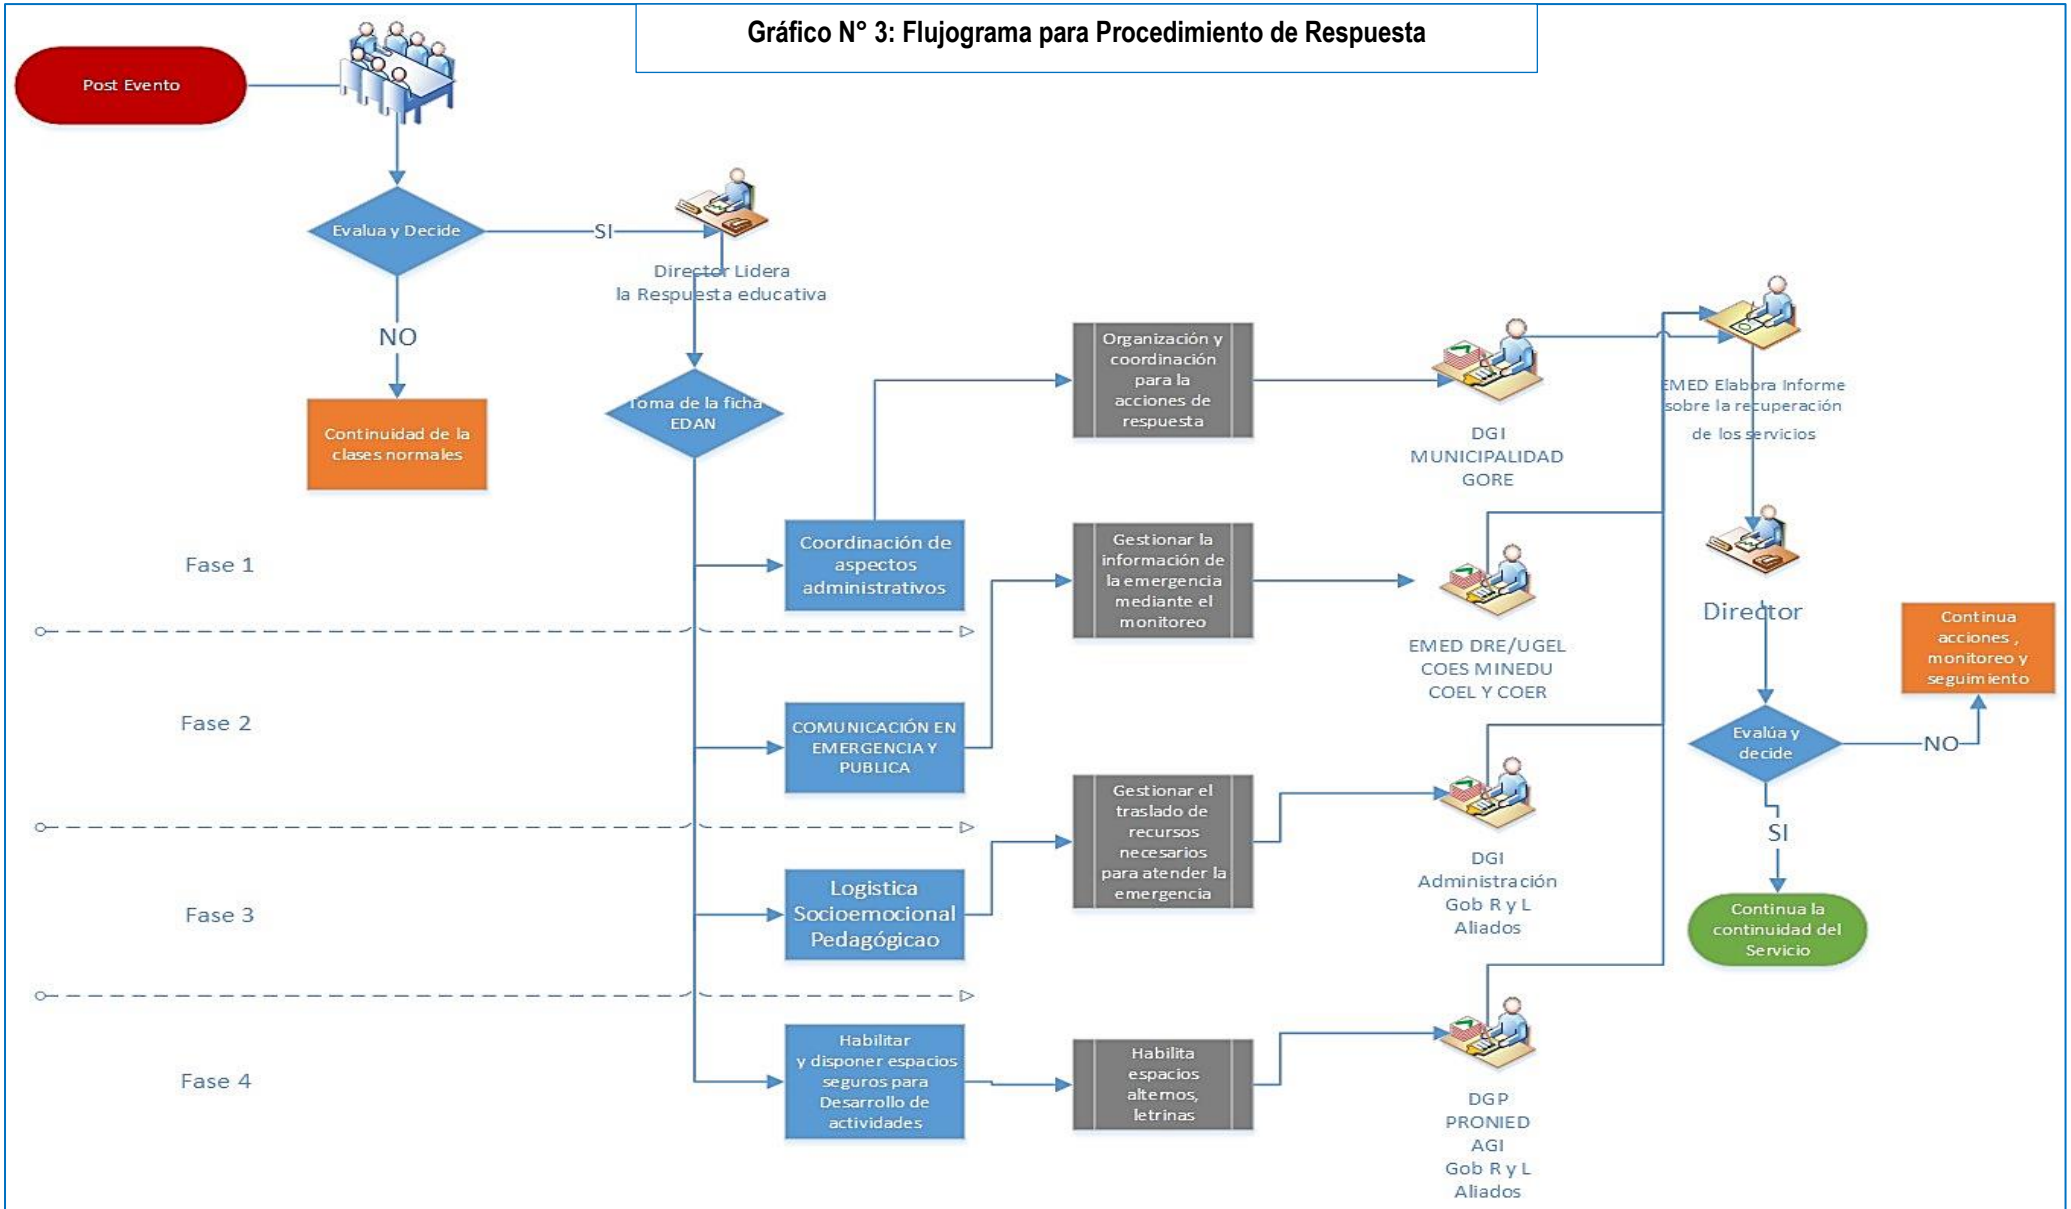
Gráfico N° 3: Flujograma para Procedimiento de Respuesta

Post Evento

Evalua y Decide

SI

NO

Continuidad de la clases normales

Director Lidera la Respuesta educativa

Toma de la ficha EDAN

Fase 1

Coordinación de aspectos administrativos

Organización y coordinación para la acciones de respuesta

DGI MUNICIPALIDAD GORE

EMED Elabora Informe sobre la recuperación de los servicios

Fase 2

COMUNICACIÓN EN EMERGENCIA Y PUBLICA

Gestionar la información de la emergencia mediante el monitoreo

EMED DRE/UGEL COES MINEDU COEL Y COER

Director

Continua acciones , monitoreo y seguimiento

Evalúa y decide

NO

SI

Fase 3

Logistica Socioemocional Pedagógicao

Gestionar el traslado de recursos necesarios para atender la emergencia

DGI Administración Gob R y L Aliados

Continua la continuidad del Servicio

Fase 4

Habilitar y disponer espacios seguros para Desarrollo de actividades

Habilita espacios alternos, letrinas

DGP PRONIED AGI Gob R y L Aliados